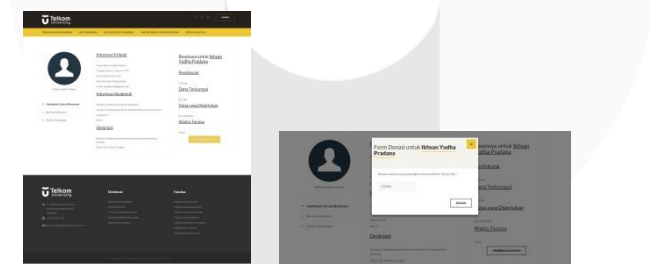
Telkom University

Informasi Pribadi

Informasi Akademik

Deskripsi

Beasiswa untuk Ikhsan Yudha Pradana

Pendaftar

Dana Terkumpul

Dana yang Dibutuhkan

Waktu Tersisa

Telkom University

Form Donasi untuk Ikhsan Yudha Pradana

Beasiswa untuk Ikhsan Yudha Pradana

Pendaftar

Dana Terkumpul

Dana yang Dibutuhkan

Waktu Tersisa

Deskripsi